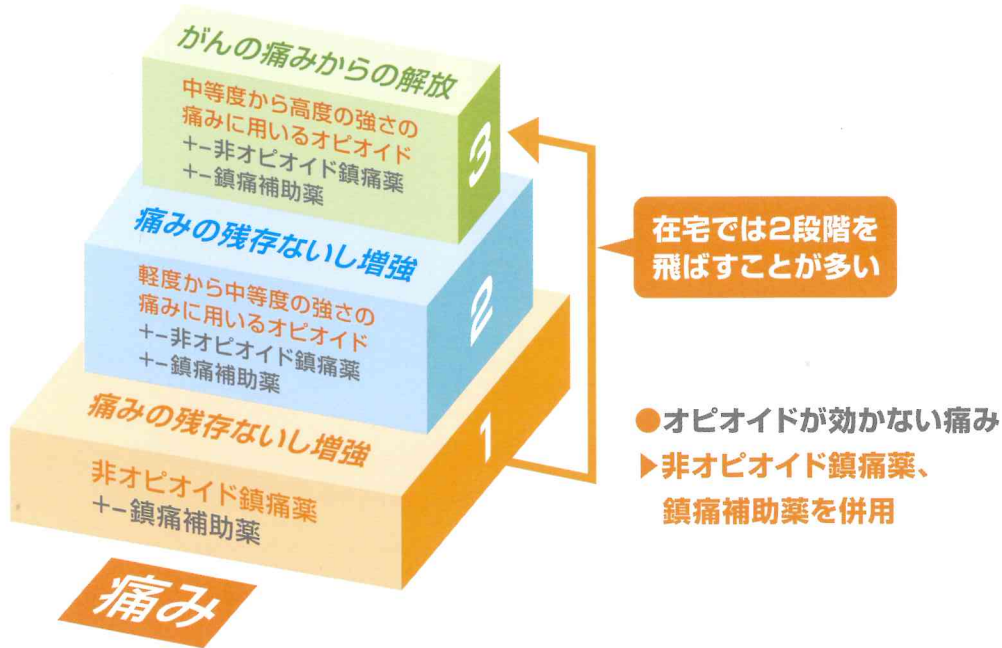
がんの痛みからの解放

中等度から高度の強さの痛みに用いるオピオイド
+−非オピオイド鎮痛薬
+−鎮痛補助薬

3

痛みの残存ないし増強

軽度から中等度の強さの痛みに用いるオピオイド
+−非オピオイド鎮痛薬
+−鎮痛補助薬

2

痛みの残存ないし増強

非オピオイド鎮痛薬
+−鎮痛補助薬

1

痛み

在宅では2段階を飛ばすことが多い

●オピオイドが効かない痛み
▶非オピオイド鎮痛薬、鎮痛補助薬を併用